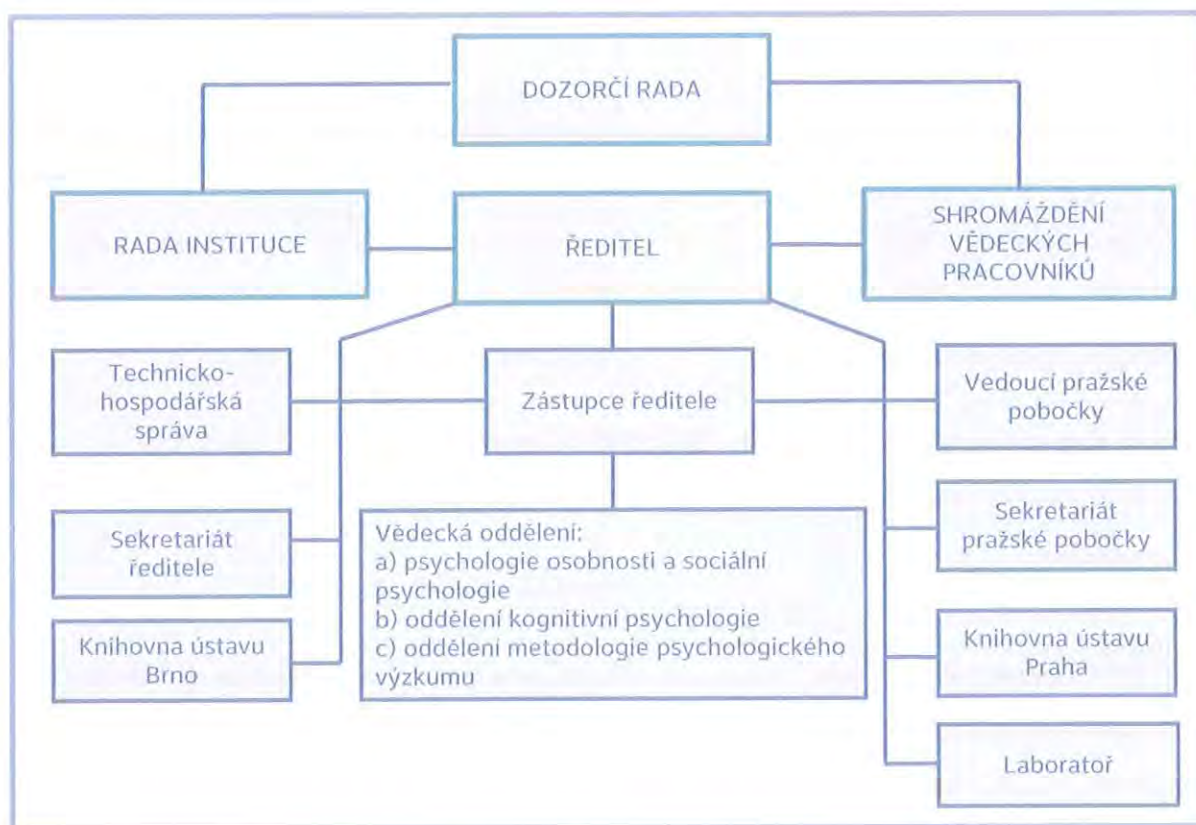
DOZORČÍ RADA

RADA INSTITUCE

ŘEDITEL

SHROMÁŽDĚNÍ VĚDECKÝCH PRACOVNÍKŮ

Technicko-hospodářská správa

Zástupce ředitele

Vedoucí pražské pobočky

Sekretariát ředitele

Vědecká oddělení:
a) psychologie osobnosti a sociální psychologie
b) oddělení kognitivní psychologie
c) oddělení metodologie psychologického výzkumu

Sekretariát pražské pobočky

Knihovna ústavu Brno

Knihovna ústavu Praha

Laboratoř